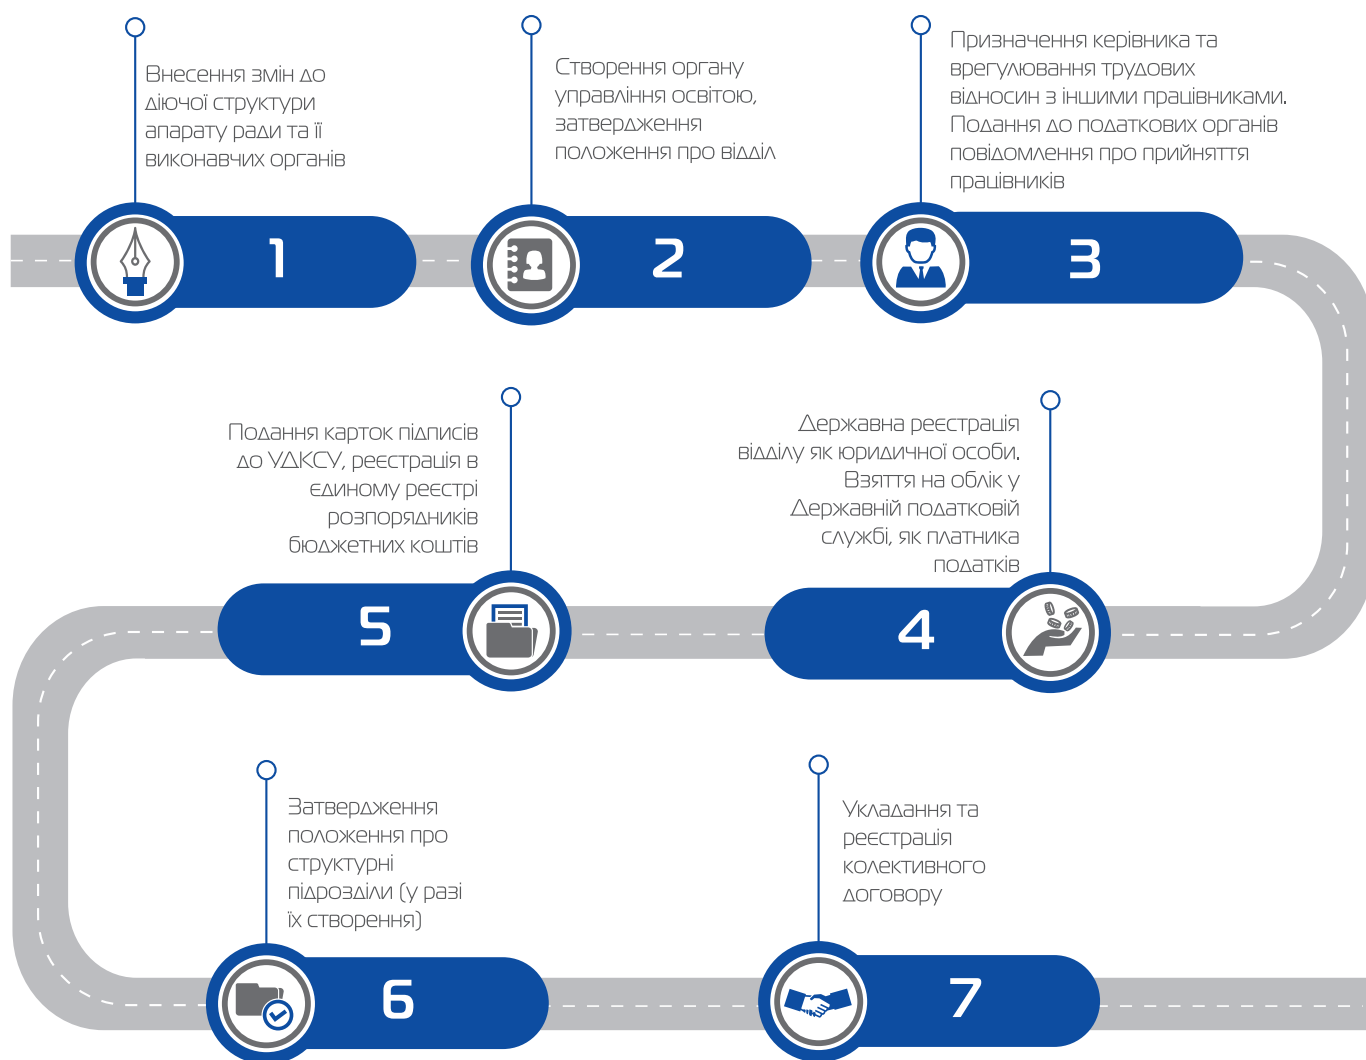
Внесення змін до діючої структури апарату ради та її виконавчих органів

1

Створення органу управління освітою, затвердження положення про відділ

2

Призначення керівника та врегулювання трудових відносин з іншими працівниками. Подання до податкових органів повідомлення про прийняття працівників

3

Подання карток підписів до УДКСУ, реєстрація в єдиному реєстрі розпорядників бюджетних коштів

5

Державна реєстрація відділу як юридичної особи. Взяття на облік у Державній податковій службі, як платника податків

4

Затвердження положення про структурні підрозділи (у разі їх створення)

6

Укладання та реєстрація колективного договору

7